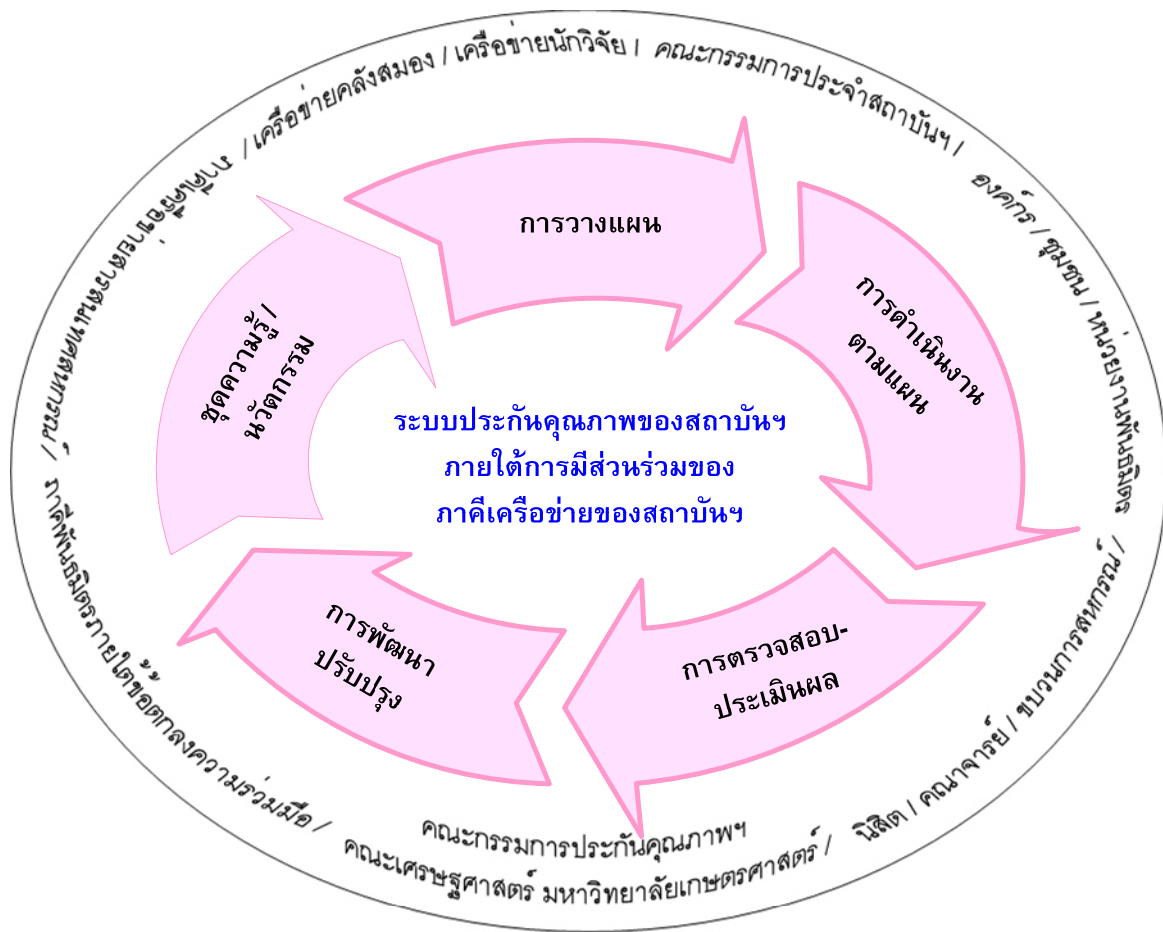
การวางแผน

การดำเนินงานตามแผน

การตรวจสอบ-ประเมินผล

การพัฒนาปรับปรุง

ชุดความรู้/นวัตกรรม

ระบบประกันคุณภาพของสถาบันฯ ภายใต้การมีส่วนร่วมของภาคีเครือข่ายของสถาบันฯ

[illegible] / เครือข่ายคลังสมอง / เครือข่ายนักวิจัย / คณะกรรมการประจำสถาบันฯ / องค์กร / ชุมชน / หน่วยงานพันธมิตร / ขบวนการสหกรณ์ / คณาจารย์ / นิสิต / คณะกรรมการประกันคุณภาพฯ คณะเศรษฐศาสตร์ มหาวิทยาลัยเกษตรศาสตร์ / ภาคีพันธมิตรภายใต้ข้อตกลงความร่วมมือ / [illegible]